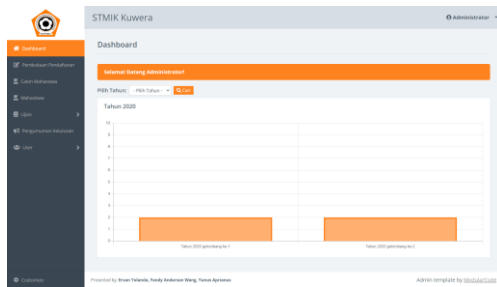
STMIK Kuwera

Administrator

Dashboard

Pembukaan Pendaftaran

Calon Mahasiswa

Mahasiswa

Ujian

Pengumuman Kelulusan

User

Dashboard

Selamat Datang Administrator!

Pilih Tahun: Pilih Tahun Cari

Tahun 2020

10

9

8

7

6

5

4

3

2

1

0

Tahun 2020 gelombang ke 1

Tahun 2020 gelombang ke 2

Presented by Irvan Yolanda, Fendy Anderson Wang, Yunus Aprianus

Admin template by ModularCode

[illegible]